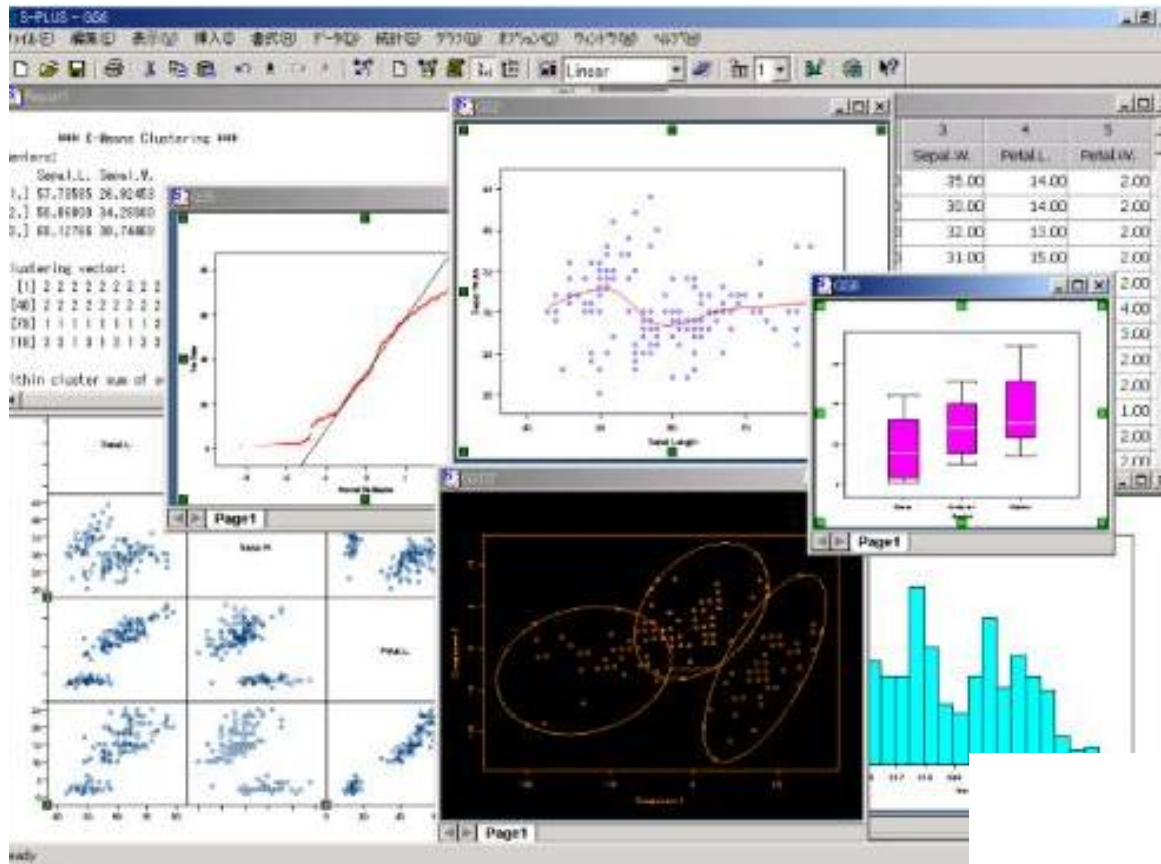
S-PLUS - GS6
ﾌｧｲﾙ(F) 編集(E) 表示(V) 挿入(I) 書式(O) ﾃﾞｰﾀ(D) 統計(S) ｸﾞﾗﾌ(G) ｵﾌﾟｼｮﾝ(O) ｳｨﾝﾄﾞｳ(W) ﾍﾙﾌﾟ(H)
Linear
Report1
### K-Means Clustering ###
enters:
Sepal.L. Sepal.W.
1,] 57.73585 26.92453
2,] 50.05000 34.28000
3,] 68.12766 30.74468
Clustering vector:
[1] 2 2 2 2 2 2 2 2 2
[40] 2 2 2 2 2 2 2 2 2
[79] 1 1 1 1 1 1 1 1 2
[118] 3 3 1 3 1 3 1 3 3
ithin cluster sum of s
| 3 | 4 | 5 |
|---|---|---|
| Sepal.W. | Petal.L. | Petal.W. |
| 35.00 | 14.00 | 2.00 |
| 30.00 | 14.00 | 2.00 |
| 32.00 | 13.00 | 2.00 |
| 31.00 | 15.00 | 2.00 |
| | | 2.00 |
| | | 4.00 |
| | | 3.00 |
| | | 2.00 |
| | | 2.00 |
| | | 1.00 |
| | | 2.00 |
| | | 2.00 |
GS6
Sepal.L.
Sepal.W.
Petal.L.
Page1
Page1
Page1
Sepal Length
ready